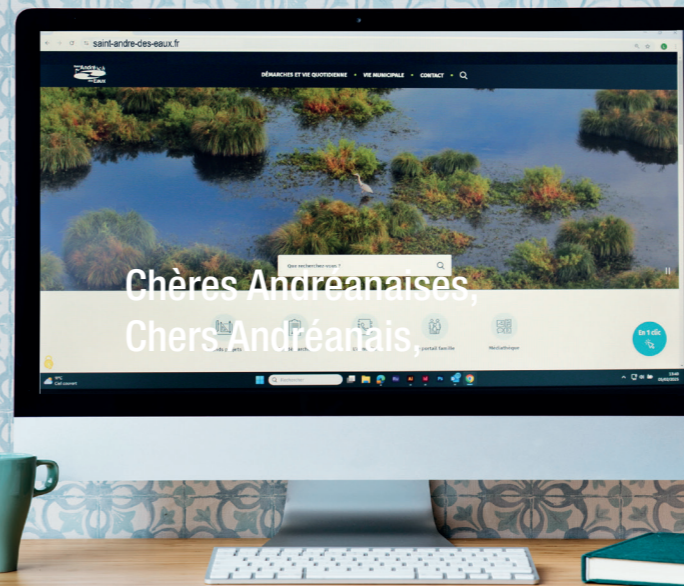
saint-andre-des-eaux.fr

DÉMARCHES ET VIE QUOTIDIENNE • VIE MUNICIPALE • CONTACT •

Que recherchez-vous ?

Chères Andréanaises,
Chers Andréanais,

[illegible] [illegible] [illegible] portail famille Médiathèque

En 1 clic

9°C Ciel couvert

Rechercher

13:46 05/02/2025